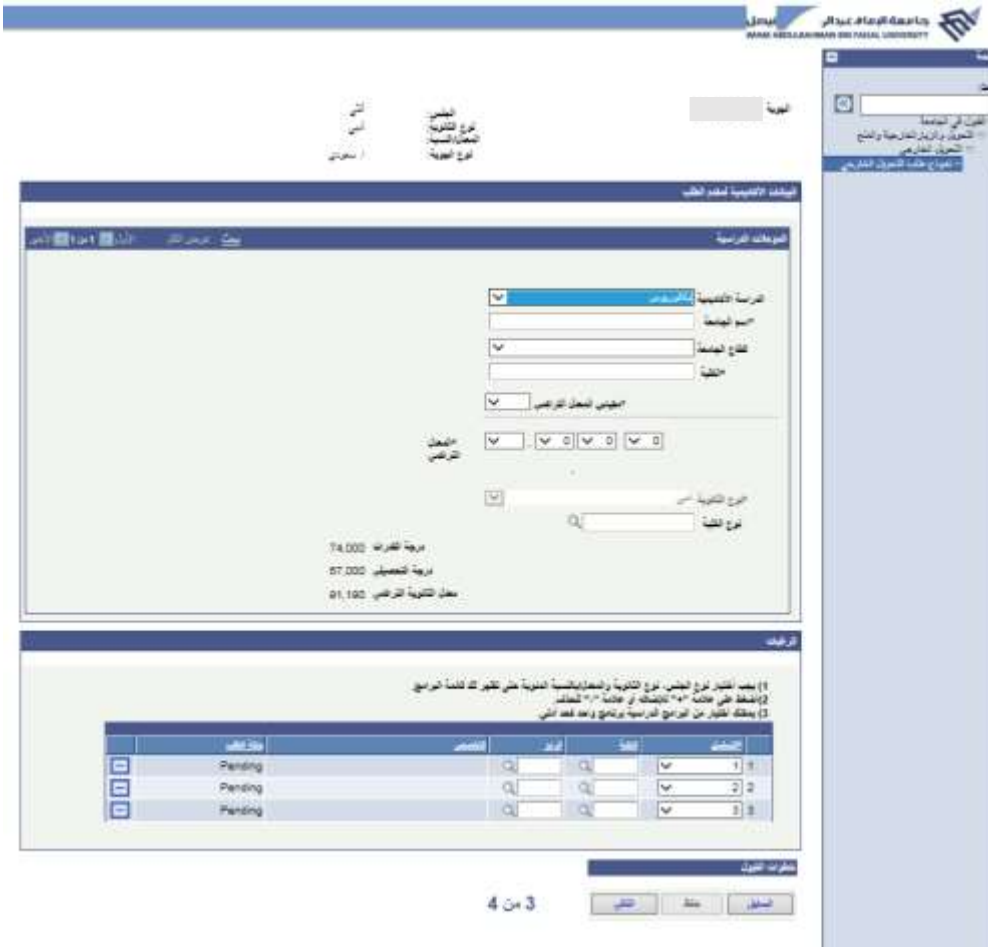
جامعة الإمام عبدالرحمن بن فيصل
IMAM ABDULRAHMAN BIN FAISAL UNIVERSITY

القبول في الجامعة
التحويل والزيارة الخارجية والداخلي
التحويل الخارجي
نموذج طلب التحويل الخارجي

الهوية
الجنس أنثى
نوع الثانوية أدبي
المعدل/النسبة
نوع الهوية / سعودي

البيانات الأكاديمية لمقدم الطلب

المؤهلات الدراسية
بحث عرض الكل الأول 1 من 1 الأخير

الدراسة الأكاديمية بكالوريوس
*اسم الجامعة
قطاع الجامعة
*الكلية
*مقياس المعدل التراكمي
*المعدل التراكمي 0 0 0

نوع الثانوية أدبي
نوع الكلية

درجة القدرات 74.000
درجة التحصيلي 67.000
معدل الثانوية التراكمي 91.190

الرغبات

1) يجب اختيار نوع الجنس، نوع الثانوية والمعدل/النسبة المئوية حتى تظهر لك قائمة البرامج
2) اضغط على علامة "+" لإضافة أو علامة "-" للحذف
3) يمكنك اختيار من البرامج الدراسية برنامج واحد فقط لكل

| | الأفضلية | الكلية | البرنامج | التخصص | حالة الطلب | |
|---|---|---|---|---|---|---|
| 1 | 1 | | | | Pending | - |
| 2 | 2 | | | | Pending | - |
| 3 | 3 | | | | Pending | - |

خطوات القبول

السابق حفظ التالي

3 من 4